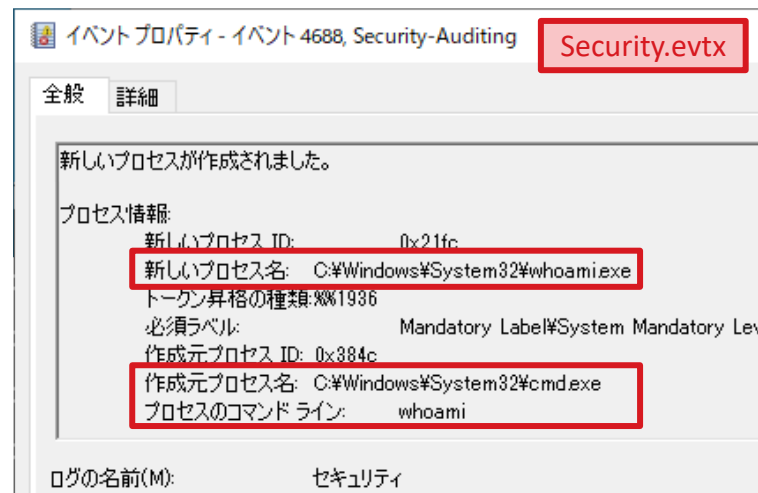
イベント プロパティ - イベント 4688, Security-Auditing

Security.evtx

全般 詳細

新しいプロセスが作成されました。

プロセス情報:
新しいプロセス ID: 0x21fc
新しいプロセス名: C:¥Windows¥System32¥whoami.exe
トークン昇格の種類: %%1936
必須ラベル: Mandatory Label¥System Mandatory Lev
作成元プロセス ID: 0x384c
作成元プロセス名: C:¥Windows¥System32¥cmd.exe
プロセスのコマンド ライン: whoami

ログの名前(M): セキュリティ